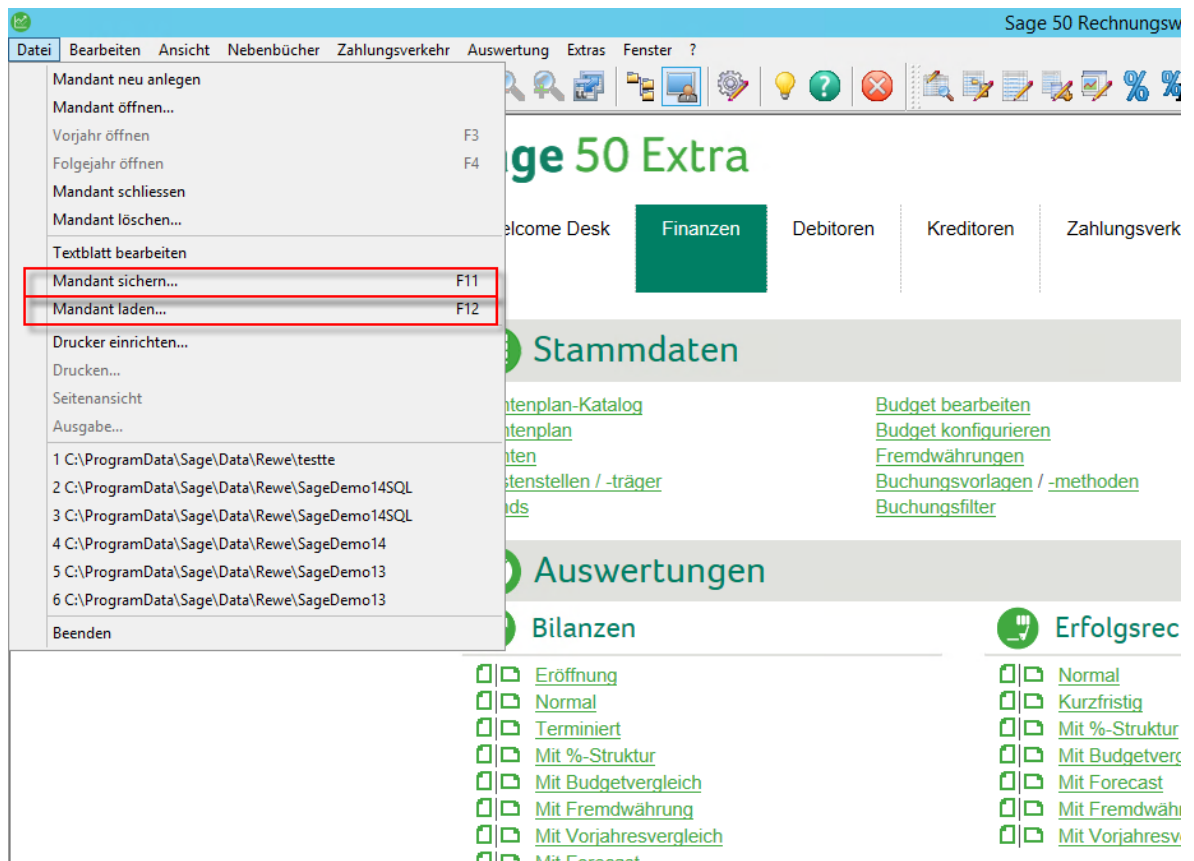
Sage 50 Rechnungsw

Datei Bearbeiten Ansicht Nebenbücher Zahlungsverkehr Auswertung Extras Fenster ?

Mandant neu anlegen
Mandant öffnen...
Vorjahr öffnen F3
Folgejahr öffnen F4
Mandant schliessen
Mandant löschen...
Textblatt bearbeiten
Mandant sichern... F11
Mandant laden... F12
Drucker einrichten...
Drucken...
Seitenansicht
Ausgabe...
1 C:\ProgramData\Sage\Data\Rewe\testte
2 C:\ProgramData\Sage\Data\Rewe\SageDemo14SQL
3 C:\ProgramData\Sage\Data\Rewe\SageDemo14SQL
4 C:\ProgramData\Sage\Data\Rewe\SageDemo14
5 C:\ProgramData\Sage\Data\Rewe\SageDemo13
6 C:\ProgramData\Sage\Data\Rewe\SageDemo13
Beenden

age 50 Extra

elcome Desk Finanzen Debitoren Kreditoren Zahlungsverk

Stammdaten

ntenplan-Katalog
ntenplan
nten
stenstellen / -träger
ds

Budget bearbeiten
Budget konfigurieren
Fremdwährungen
Buchungsvorlagen / -methoden
Buchungsfilter

Auswertungen

Bilanzen
Eröffnung
Normal
Terminiert
Mit %-Struktur
Mit Budgetvergleich
Mit Fremdwährung
Mit Vorjahresvergleich
Mit Forecast

Erfolgsrec
Normal
Kurzfristig
Mit %-Struktur
Mit Budgetverg
Mit Forecast
Mit Fremdwähr
Mit Vorjahresv